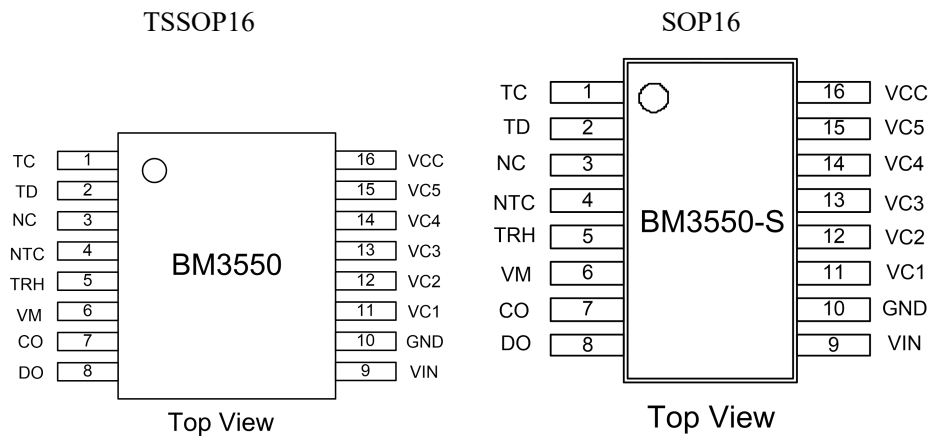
TSSOP16

TC 1
TD 2
NC 3
NTC 4
TRH 5
VM 6
CO 7
DO 8

BM3550

16 VCC
15 VC5
14 VC4
13 VC3
12 VC2
11 VC1
10 GND
9 VIN

Top View

SOP16

TC 1
TD 2
NC 3
NTC 4
TRH 5
VM 6
CO 7
DO 8

BM3550-S

16 VCC
15 VC5
14 VC4
13 VC3
12 VC2
11 VC1
10 GND
9 VIN

Top View